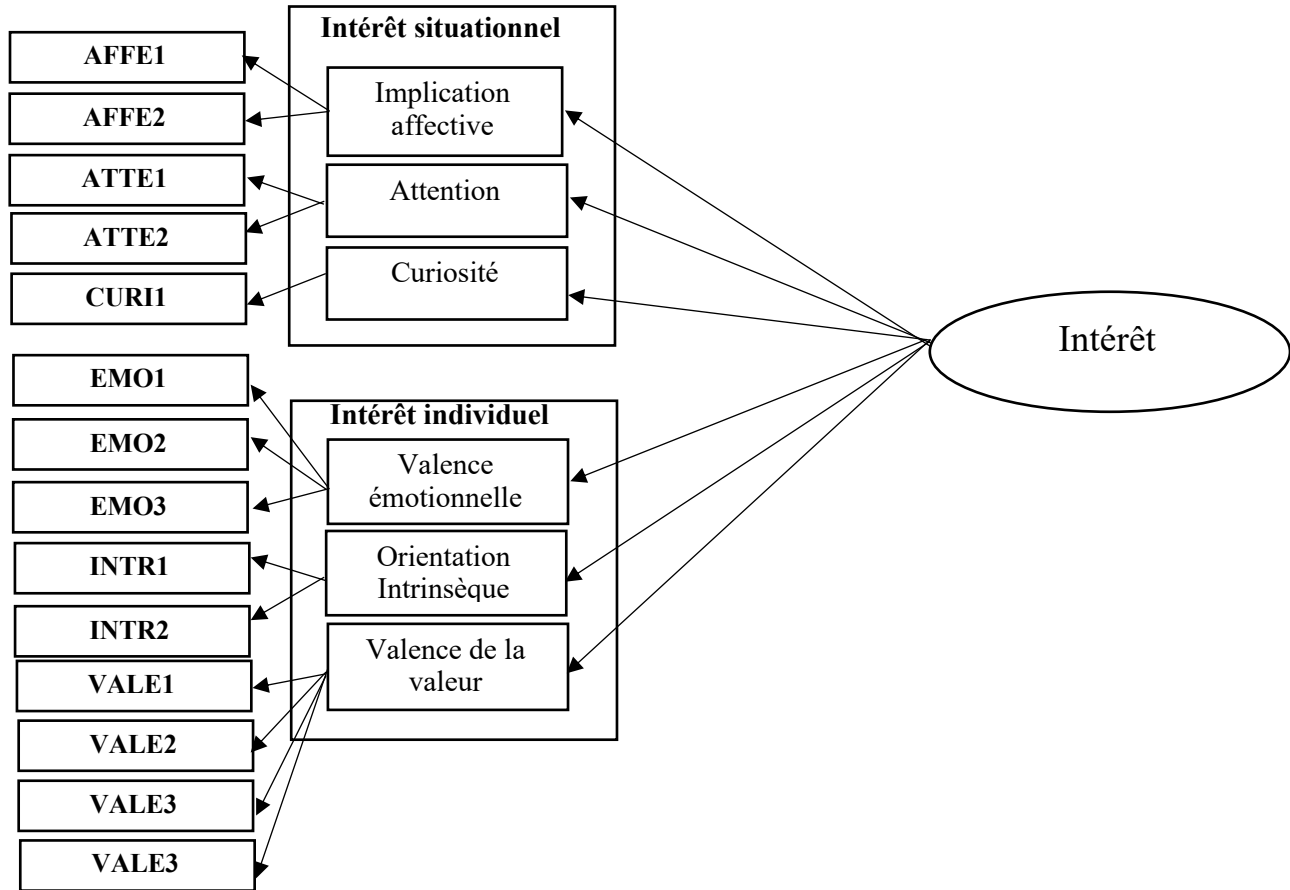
Intérêt situationnel

AFFE1

AFFE2

Implication affective

ATTE1

ATTE2

Attention

CURI1

Curiosité

Intérêt

EMO1

EMO2

EMO3

Intérêt individuel

Valence émotionnelle

INTR1

INTR2

Orientation Intrinsèque

VALE1

VALE2

VALE3

VALE3

Valence de la valeur